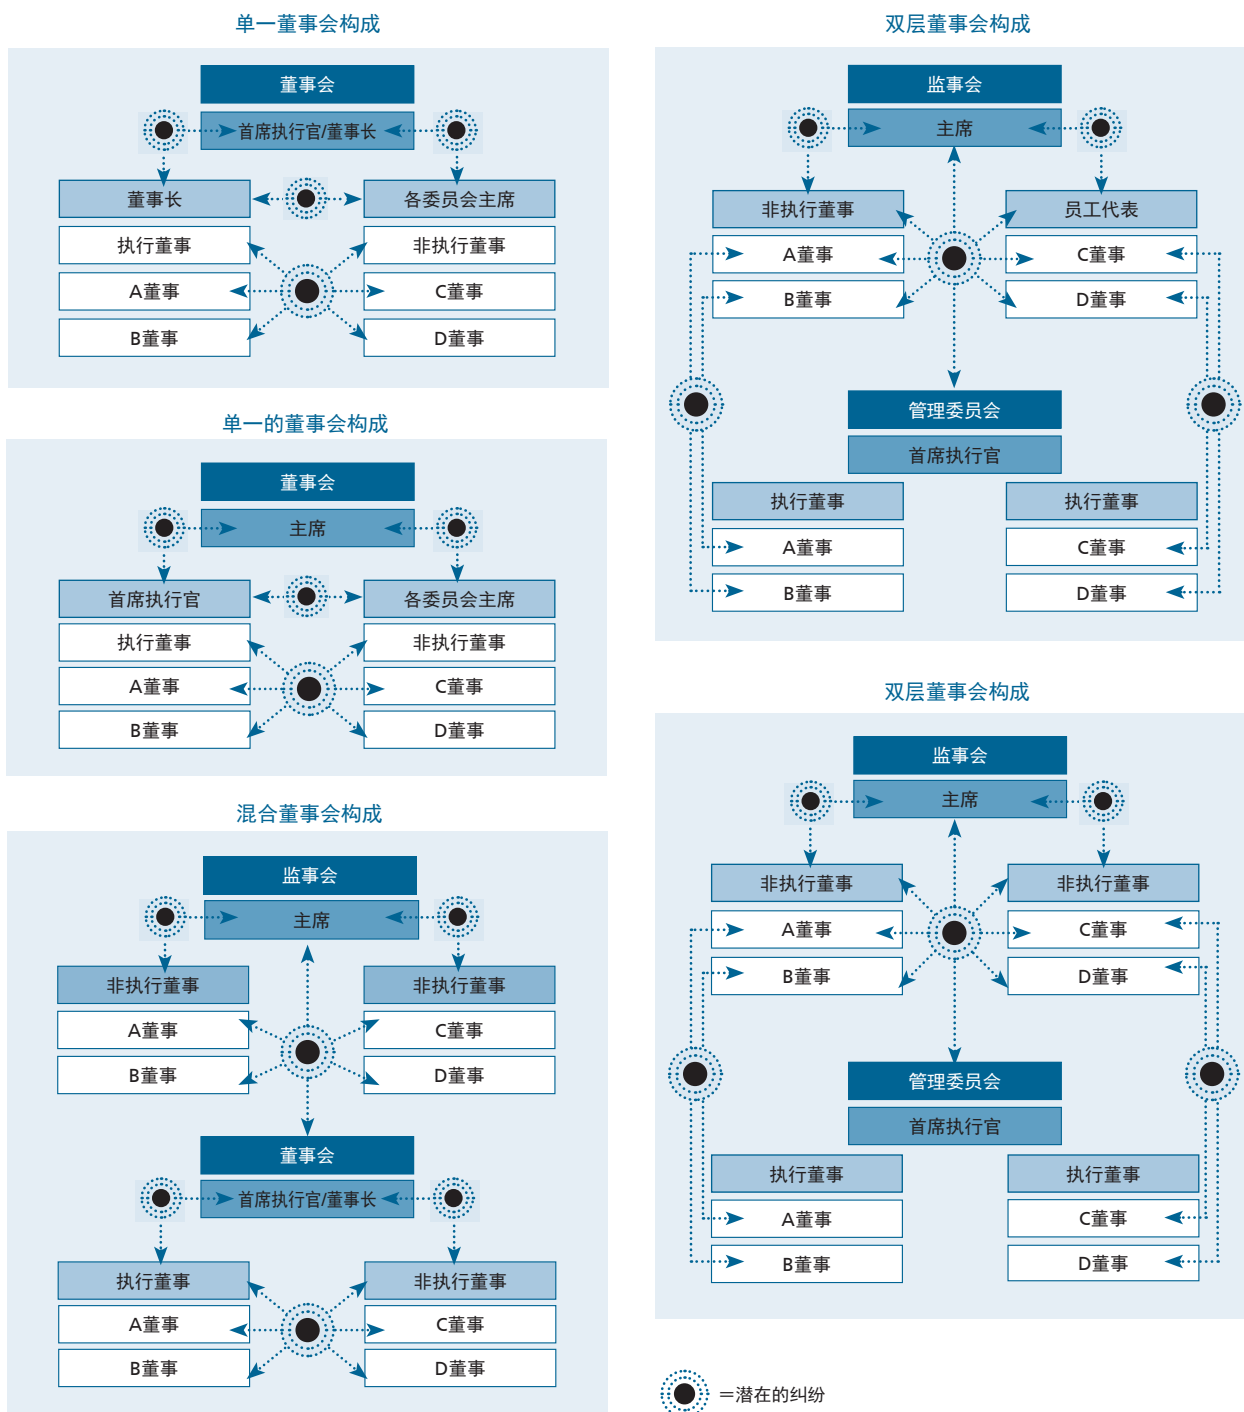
单一董事会构成

董事会
首席执行官/董事长
董事长
各委员会主席
执行董事
非执行董事
A董事
C董事
B董事
D董事

单一的董事会构成

董事会
主席
首席执行官
各委员会主席
执行董事
非执行董事
A董事
C董事
B董事
D董事

混合董事会构成

监事会
主席
非执行董事
非执行董事
A董事
C董事
B董事
D董事
董事会
首席执行官/董事长
执行董事
非执行董事
A董事
C董事
B董事
D董事

双层董事会构成

监事会
主席
非执行董事
员工代表
A董事
C董事
B董事
D董事
管理委员会
首席执行官
执行董事
执行董事
A董事
C董事
B董事
D董事

双层董事会构成

监事会
主席
非执行董事
非执行董事
A董事
C董事
B董事
D董事
管理委员会
首席执行官
执行董事
执行董事
A董事
C董事
B董事
D董事

=潜在的纠纷